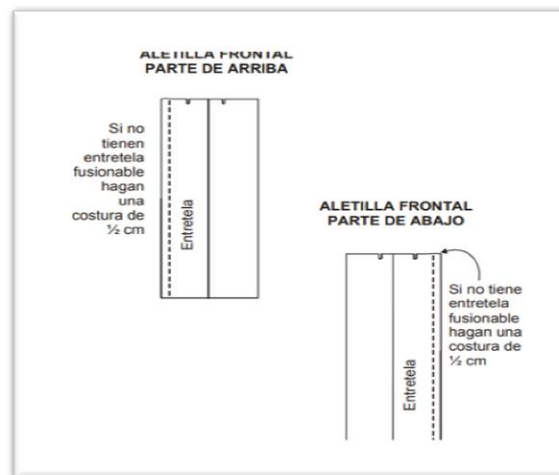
ALETILLA FRONTAL
PARTE DE ARRIBA

Si no tienen entretela fusionable hagan una costura de ½ cm

Entretela

ALETILLA FRONTAL
PARTE DE ABAJO

Si no tiene entretela fusionable hagan una costura de ½ cm

Entretela